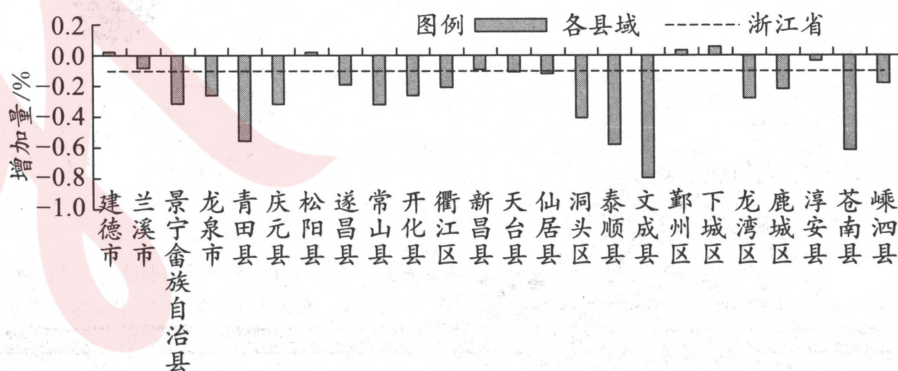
图例 各县域 浙江省

增加量/%

0.2
0.0
-0.2
-0.4
-0.6
-0.8
-1.0

建德市
兰溪市
景宁畲族自治县
龙泉市
青田县
庆元县
松阳县
遂昌县
常山县
开化县
衢江区
新昌县
天台县
仙居县
洞头区
泰顺县
文成县
鄞州区
下城区
龙湾区
鹿城区
淳安县
苍南县
嵊泗县